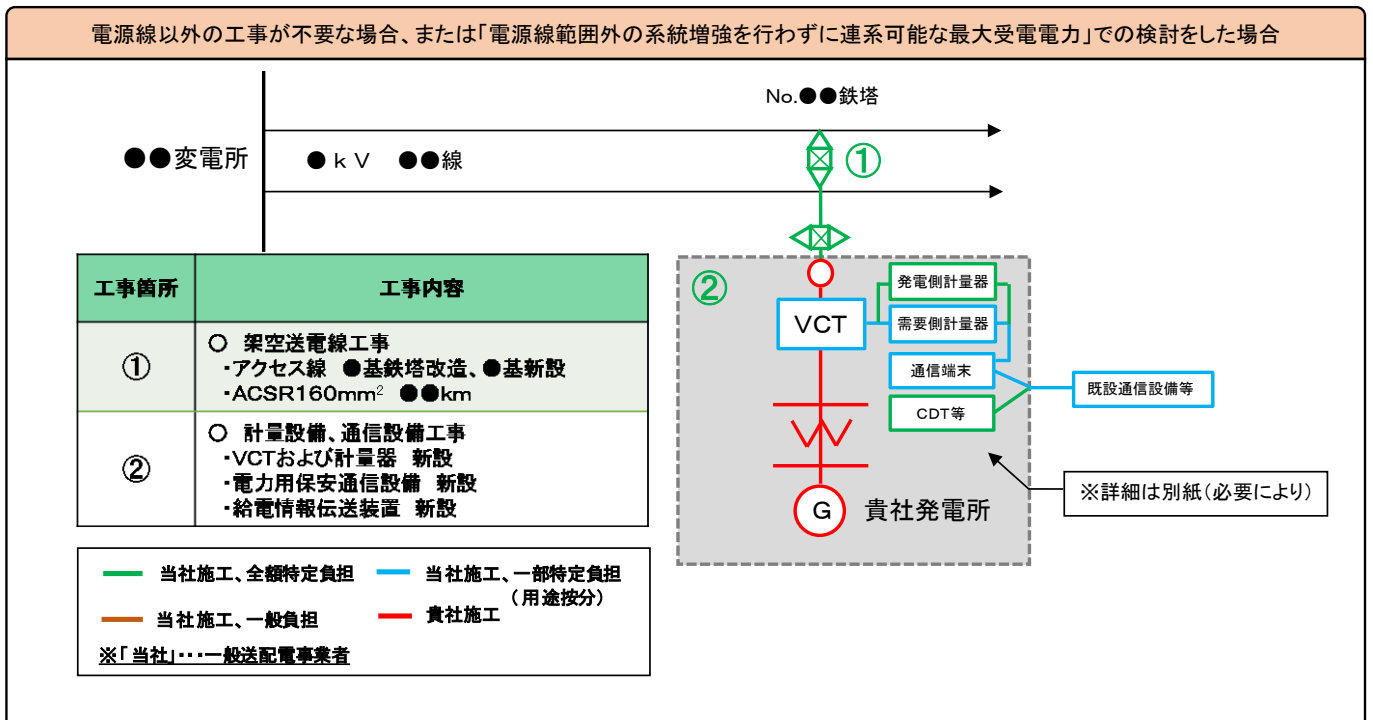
電源線以外の工事が不要な場合、または「電源線範囲外の系統増強を行わずに連系可能な最大受電電力」での検討をした場合

No.●●鉄塔

●●変電所

● k V ●●線

①

②

VCT

発電側計量器

需要側計量器

通信端末

CDT等

既設通信設備等

G

貴社発電所

※詳細は別紙(必要により)

| 工事箇所 | 工事内容 |
|---|---|
| ① | ○ 架空送電線工事<br>・アクセス線 ●基鉄塔改造、●基新設<br>・ACSR160mm$^2$ ●●km |
| ② | ○ 計量設備、通信設備工事<br>・VCTおよび計量器 新設<br>・電力用保安通信設備 新設<br>・給電情報伝送装置 新設 |

当社施工、全額特定負担
当社施工、一部特定負担(用途按分)
当社施工、一般負担
貴社施工
※「当社」・・・一般送配電事業者